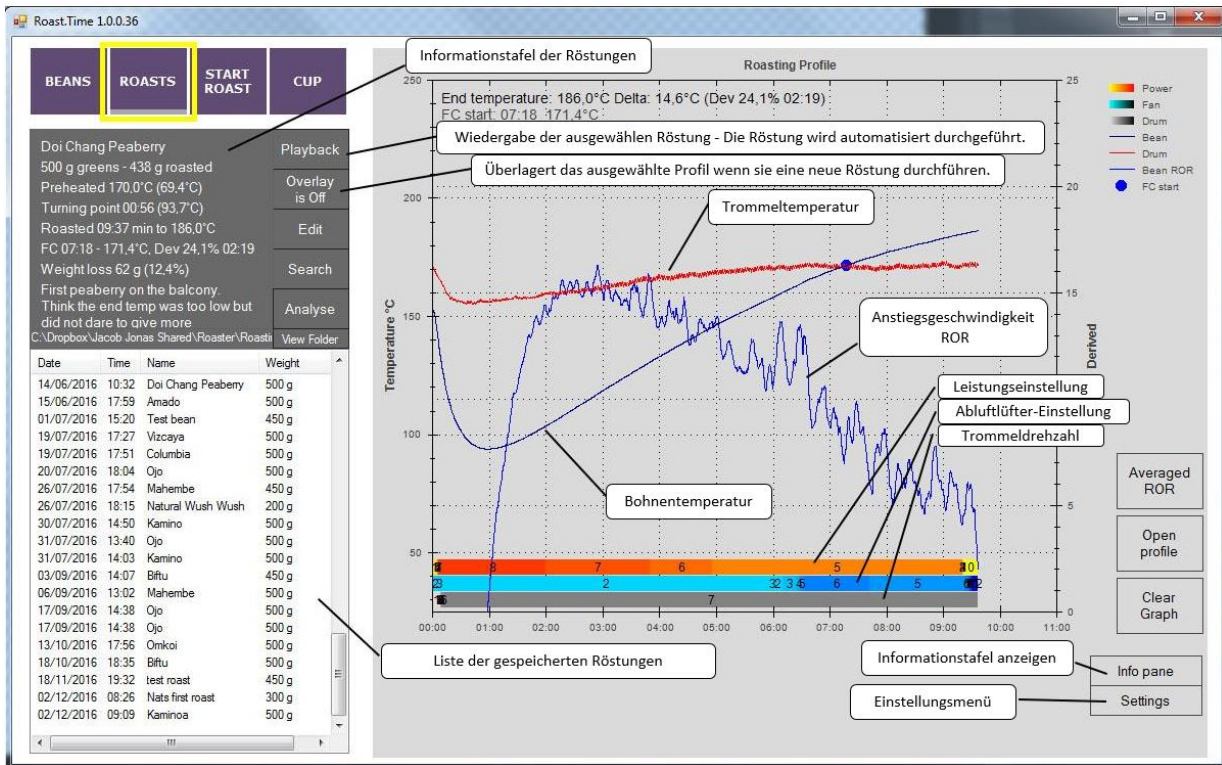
Roast.Time 1.0.0.36

BEANS ROASTS START ROAST CUP

Informationstafel der Röstungen

Roasting Profile

End temperature: 186,0°C Delta: 14,6°C (Dev 24,1% 02:19)
FC start: 07:18 171,4°C

Doi Chang Peaberry
500 g greens - 438 g roasted
Preheated 170,0°C (69,4°C)
Turning point 00:56 (93,7°C)
Roasted 09:37 min to 186,0°C
FC 07:18 - 171,4°C, Dev 24,1% 02:19
Weight loss 62 g (12,4%)
First peaberry on the balcony. Think the end temp was too low but did not dare to give more
C:\Dropbox\Jacob Jonas Shared\Roaster\Roasts

Playback
Overlay is Off
Edit
Search
Analyse
View Folder

Wiedergabe der ausgewählen Röstung - Die Röstung wird automatisiert durchgeführt.
Überlagert das ausgewählte Profil wenn sie eine neue Röstung durchführen.

Power
Fan
Drum
Bean
Drum
Bean ROR
FC start

Trommeltemperatur
Anstiegsgeschwindigkeit ROR
Leistungseinstellung
Abluftlüfter-Einstellung
Trommeldrehzahl
Bohnentemperatur

Temperature °C
Derived

| Date | Time | Name | Weight |
|---|---|---|---|
| 14/06/2016 | 10:32 | Doi Chang Peaberry | 500 g |
| 15/06/2016 | 17:59 | Amado | 500 g |
| 01/07/2016 | 15:20 | Test bean | 450 g |
| 19/07/2016 | 17:27 | Vizcaya | 500 g |
| 19/07/2016 | 17:51 | Columbia | 500 g |
| 20/07/2016 | 18:04 | Ojo | 500 g |
| 26/07/2016 | 17:54 | Mahembe | 450 g |
| 26/07/2016 | 18:15 | Natural Wush Wush | 200 g |
| 30/07/2016 | 14:50 | Kamino | 500 g |
| 31/07/2016 | 13:40 | Ojo | 500 g |
| 31/07/2016 | 14:03 | Kamino | 500 g |
| 03/09/2016 | 14:07 | Biftu | 450 g |
| 06/09/2016 | 13:02 | Mahembe | 500 g |
| 17/09/2016 | 14:38 | Ojo | 500 g |
| 17/09/2016 | 14:38 | Ojo | 500 g |
| 13/10/2016 | 17:56 | Omkoi | 500 g |
| 18/10/2016 | 18:35 | Biftu | 500 g |
| 18/11/2016 | 19:32 | test roast | 450 g |
| 02/12/2016 | 08:26 | Nats first roast | 300 g |
| 02/12/2016 | 09:09 | Kaminoa | 500 g |

Liste der gespeicherten Röstungen

250 200 150 100 50
25 20 15 10 5 0
00:00 01:00 02:00 03:00 04:00 05:00 06:00 07:00 08:00 09:00 10:00 11:00
8 7 6 5 10
2 3 2 3 4 5 6 5 2
7

Averaged ROR
Open profile
Clear Graph
Informationstafel anzeigen
Info pane
Einstellungsmenü
Settings